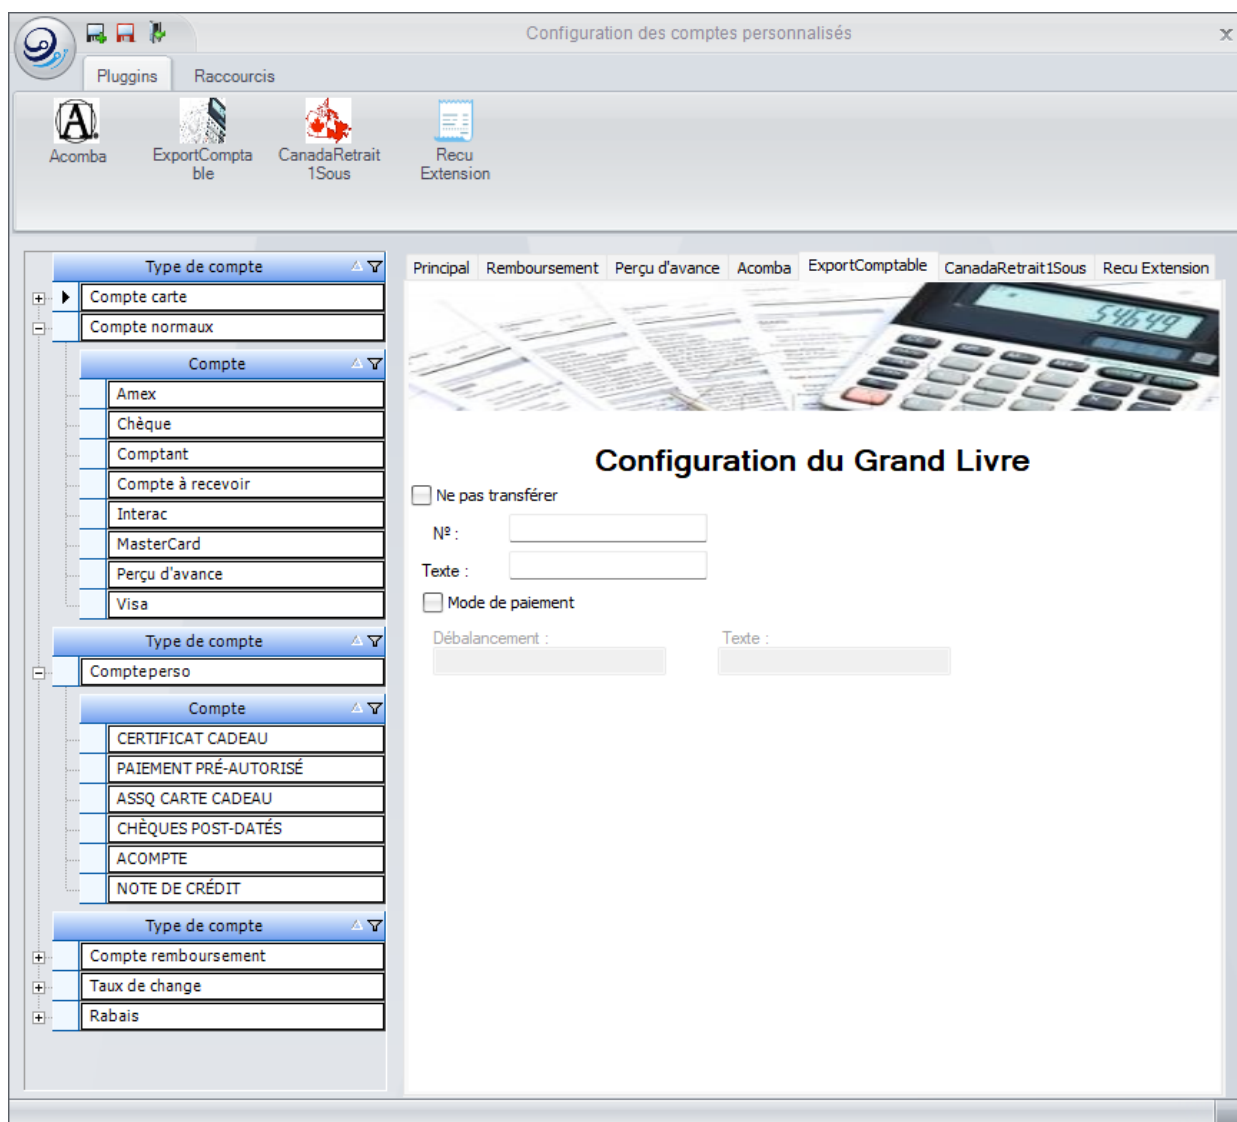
Configuration des comptes personnalisés

Pluggins Raccourcis

Acomba ExportComptable CanadaRetrait1Sous Recu Extension

Type de compte
Compte carte
Compte normaux
Compte
Amex
Chèque
Comptant
Compte à recevoir
Interac
MasterCard
Perçu d'avance
Visa
Type de compte
Compteperso
Compte
CERTIFICAT CADEAU
PAIEMENT PRÉ-AUTORISÉ
ASSQ CARTE CADEAU
CHÈQUES POST-DATÉS
ACOMPTE
NOTE DE CRÉDIT
Type de compte
Compte remboursement
Taux de change
Rabais

Principal Remboursement Perçu d'avance Acomba ExportComptable CanadaRetrait1Sous Recu Extension

54649

Configuration du Grand Livre

Ne pas transférer
Nº :
Texte :
Mode de paiement
Débalancement :
Texte :